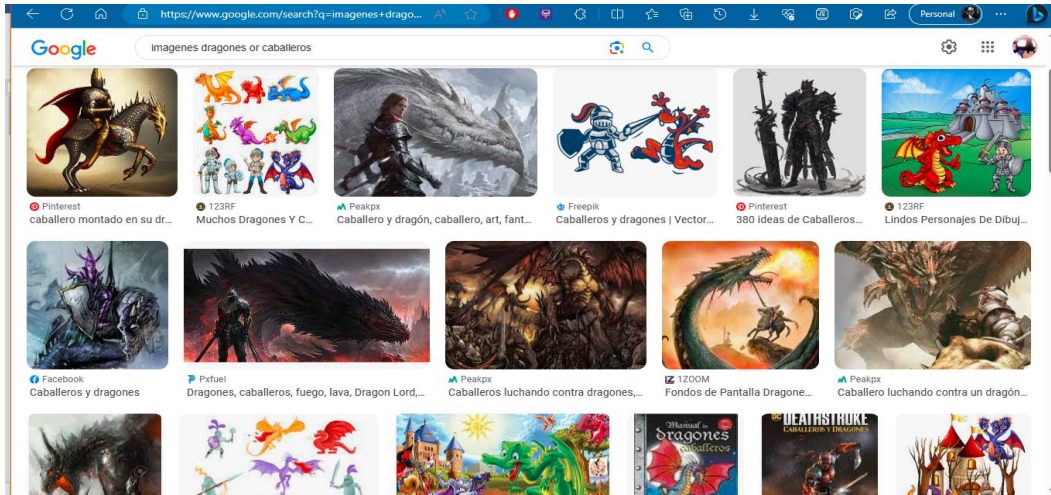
https://www.google.com/search?q=imagenes+drago...

Personal

Google

imagenes dragones or caballeros

Pinterest
caballero montado en su dr...

123RF
Muchos Dragones Y C...

Peakpx
Caballero y dragón, caballero, art, fant...

Freepik
Caballeros y dragones | Vector...

Pinterest
380 ideas de Caballeros...

123RF
Lindos Personajes De Dibuj...

Facebook
Caballeros y dragones

Pxfuel
Dragones, caballeros, fuego, lava, Dragon Lord,...

Peakpx
Caballeros luchando contra dragones,...

1ZOOM
Fondos de Pantalla Dragone...

Peakpx
Caballero luchando contra un dragón...

Manual de dragones y caballeros

DC
DEATHSTROKE
CABALLEROS Y DRAGONES